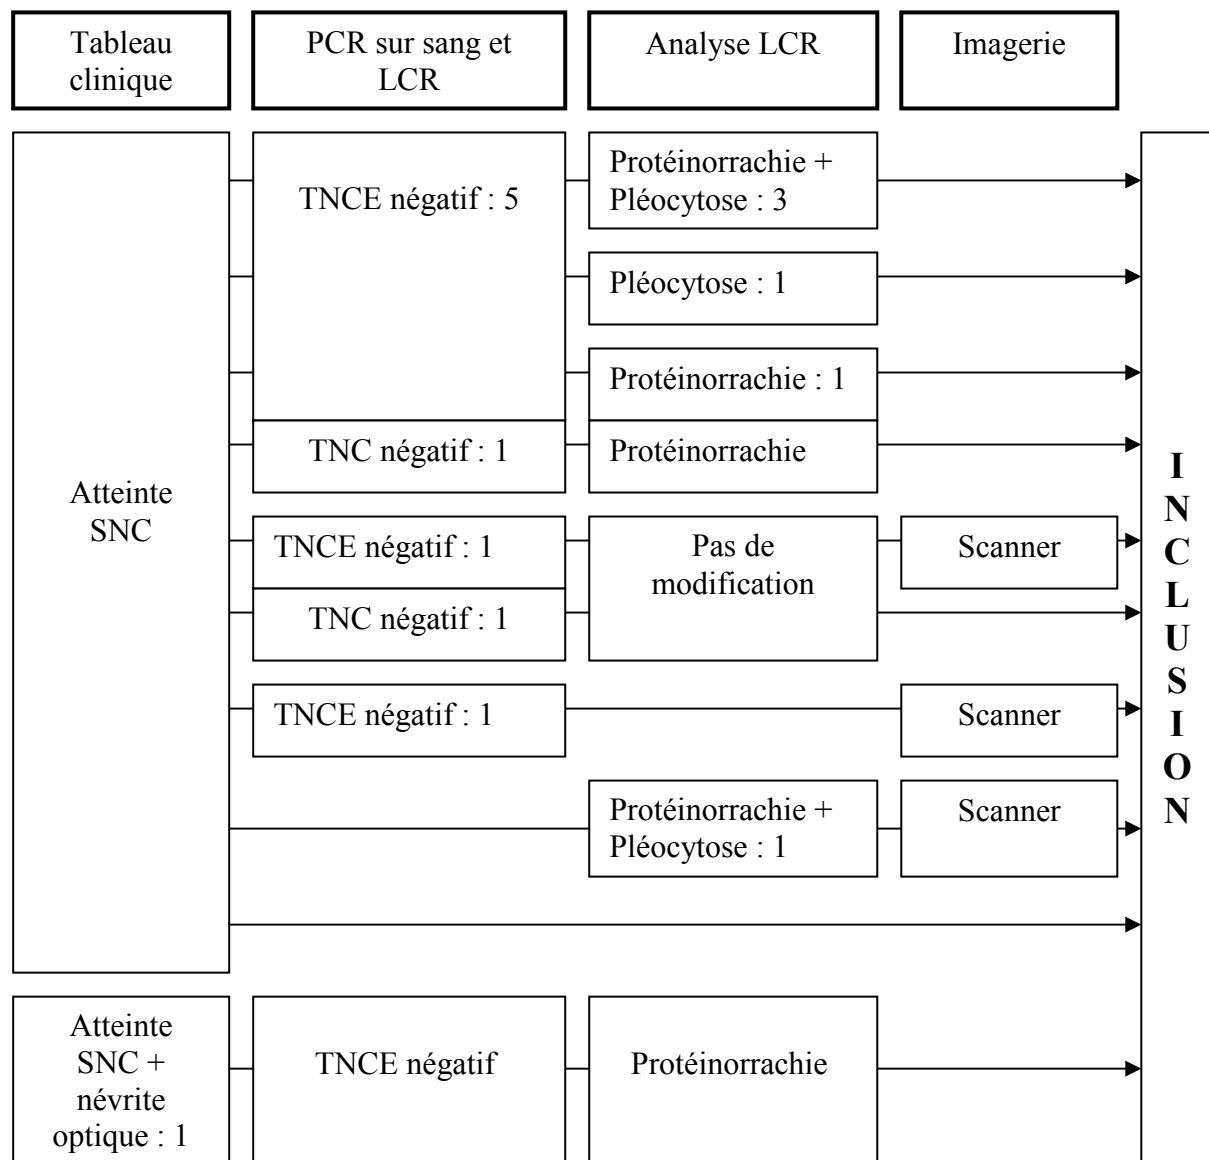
Tableau clinique

PCR sur sang et LCR

Analyse LCR

Imagerie

Atteinte SNC

TNCE négatif : 5

Protéinorrachie + Pléocytose : 3

Pléocytose : 1

Protéinorrachie : 1

TNC négatif : 1

Protéinorrachie

TNCE négatif : 1

Pas de modification

Scanner

TNC négatif : 1

TNCE négatif : 1

Scanner

Protéinorrachie + Pléocytose : 1

Scanner

Atteinte SNC + névrite optique : 1

TNCE négatif

Protéinorrachie

INCLUSION